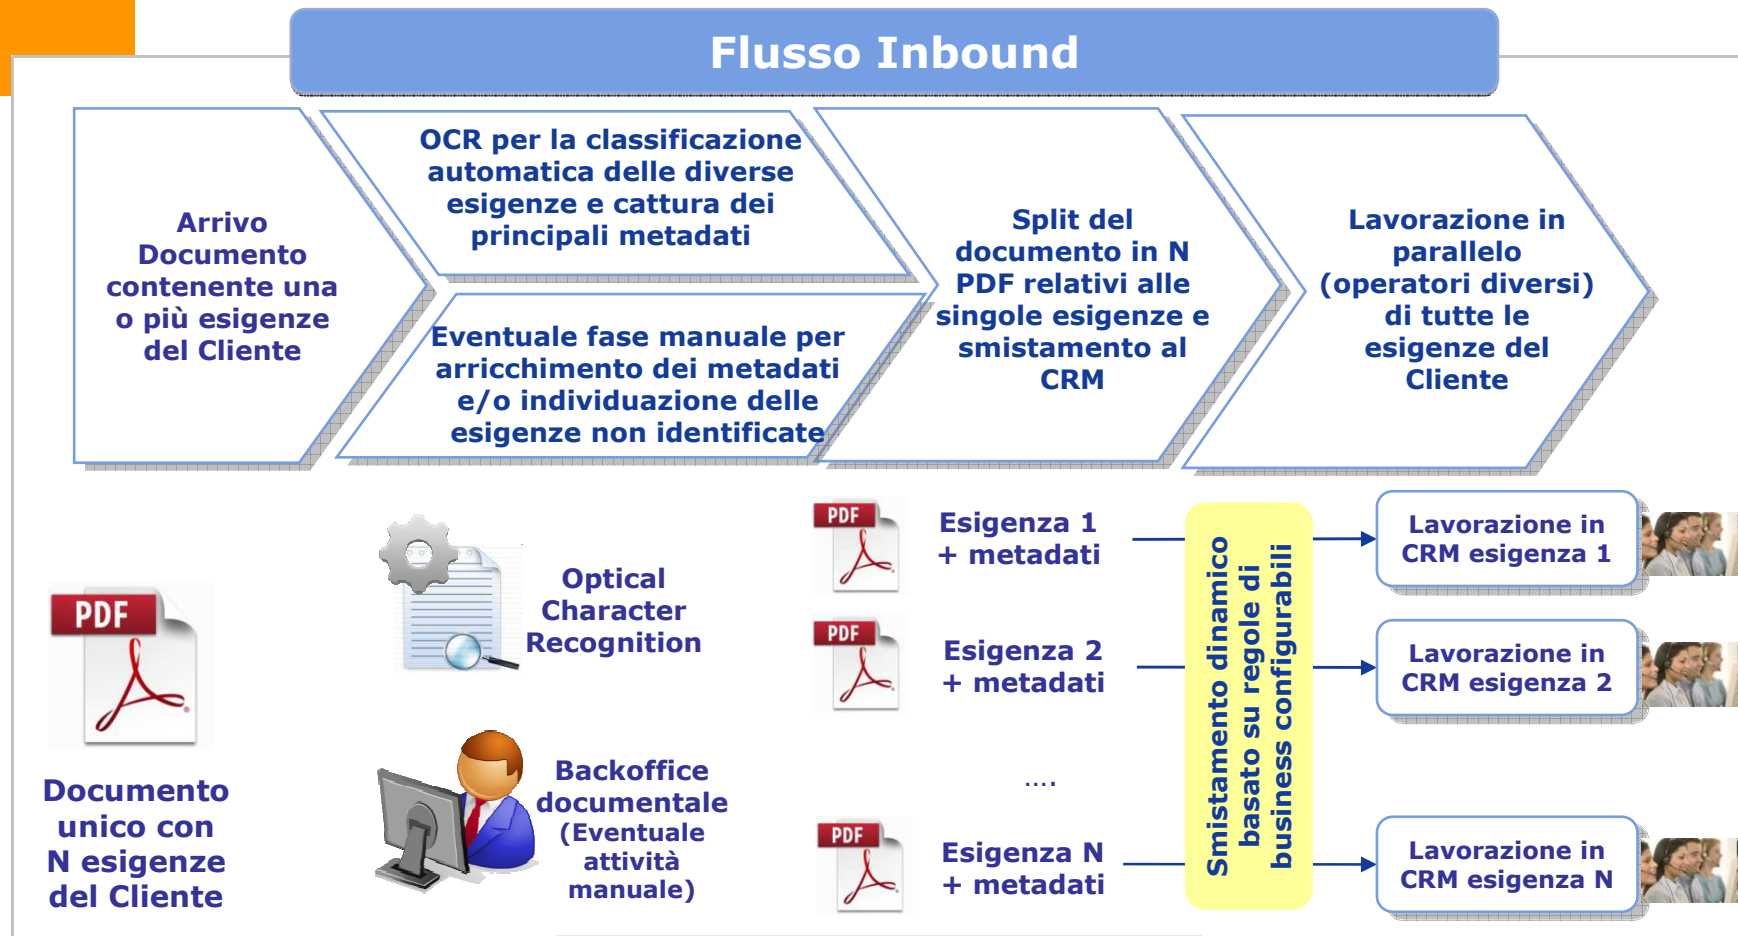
Flusso Inbound

Arrivo Documento contenente una o più esigenze del Cliente

OCR per la classificazione automatica delle diverse esigenze e cattura dei principali metadati

Eventuale fase manuale per arricchimento dei metadati e/o individuazione delle esigenze non identificate

Split del documento in N PDF relativi alle singole esigenze e smistamento al CRM

Lavorazione in parallelo (operatori diversi) di tutte le esigenze del Cliente

PDF

Documento unico con N esigenze del Cliente

Optical Character Recognition

Backoffice documentale (Eventuale attività manuale)

PDF

Esigenza 1 + metadati

PDF

Esigenza 2 + metadati

....

PDF

Esigenza N + metadati

Smistamento dinamico basato su regole di business configurabili

Lavorazione in CRM esigenza 1

Lavorazione in CRM esigenza 2

Lavorazione in CRM esigenza N